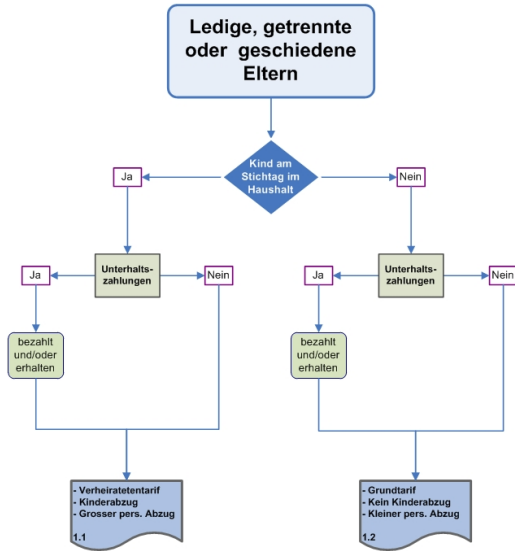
Ledige, getrennte oder geschiedene Eltern

Kind am Stichtag im Haushalt

Ja

Nein

Unterhaltszahlungen

Ja

Nein

bezahlt und/oder erhalten

Unterhaltszahlungen

Ja

Nein

bezahlt und/oder erhalten

- Verheiratetentarif
- Kinderabzug
- Grosser pers. Abzug
1.1

- Grundtarif
- Kein Kinderabzug
- Kleiner pers. Abzug
1.2